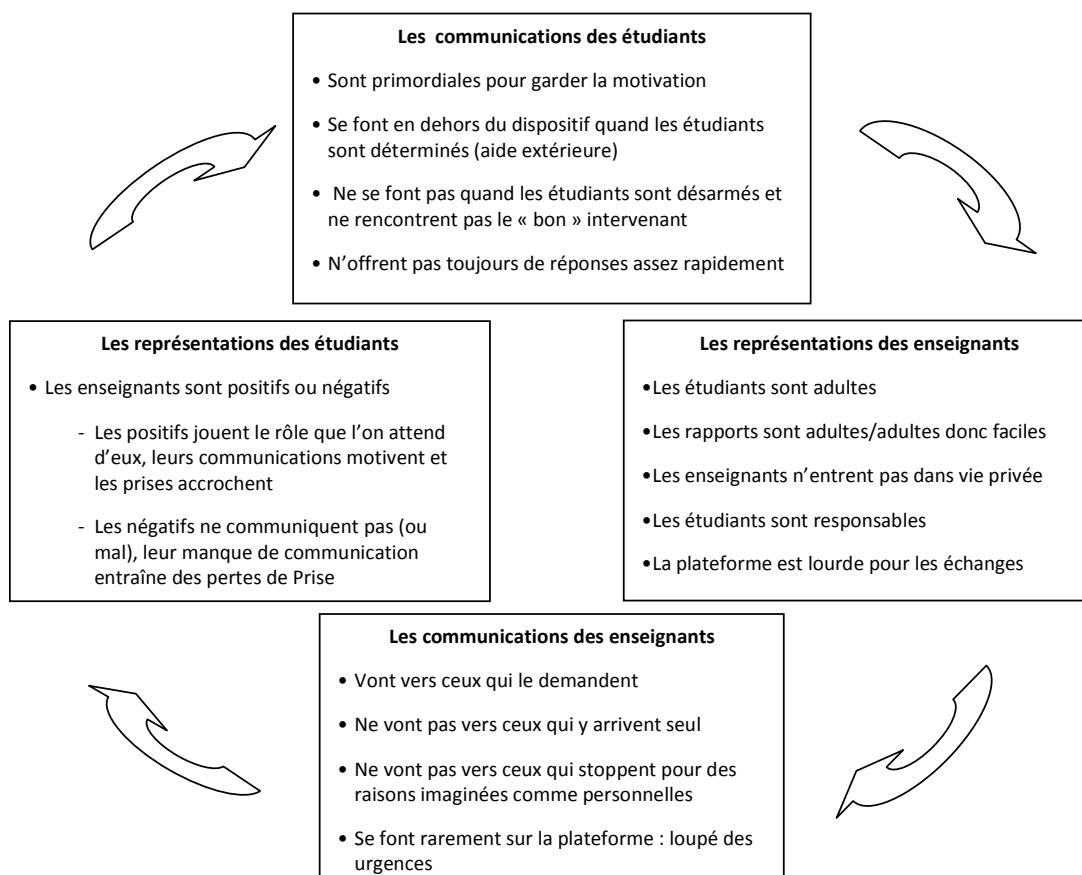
**Les communications des étudiants**

• Sont primordiales pour garder la motivation

• Se font en dehors du dispositif quand les étudiants sont déterminés (aide extérieure)

• Ne se font pas quand les étudiants sont désarmés et ne rencontrent pas le « bon » intervenant

• N'offrent pas toujours de réponses assez rapidement

**Les représentations des étudiants**

• Les enseignants sont positifs ou négatifs

- Les positifs jouent le rôle que l'on attend d'eux, leurs communications motivent et les prises accrochent

- Les négatifs ne communiquent pas (ou mal), leur manque de communication entraîne des pertes de Prise

**Les représentations des enseignants**

•Les étudiants sont adultes

•Les rapports sont adultes/adultes donc faciles

•Les enseignants n'entrent pas dans vie privée

•Les étudiants sont responsables

•La plateforme est lourde pour les échanges

**Les communications des enseignants**

• Vont vers ceux qui le demandent

• Ne vont pas vers ceux qui y arrivent seul

• Ne vont pas vers ceux qui stoppent pour des raisons imaginées comme personnelles

• Se font rarement sur la plateforme : loupé des urgences